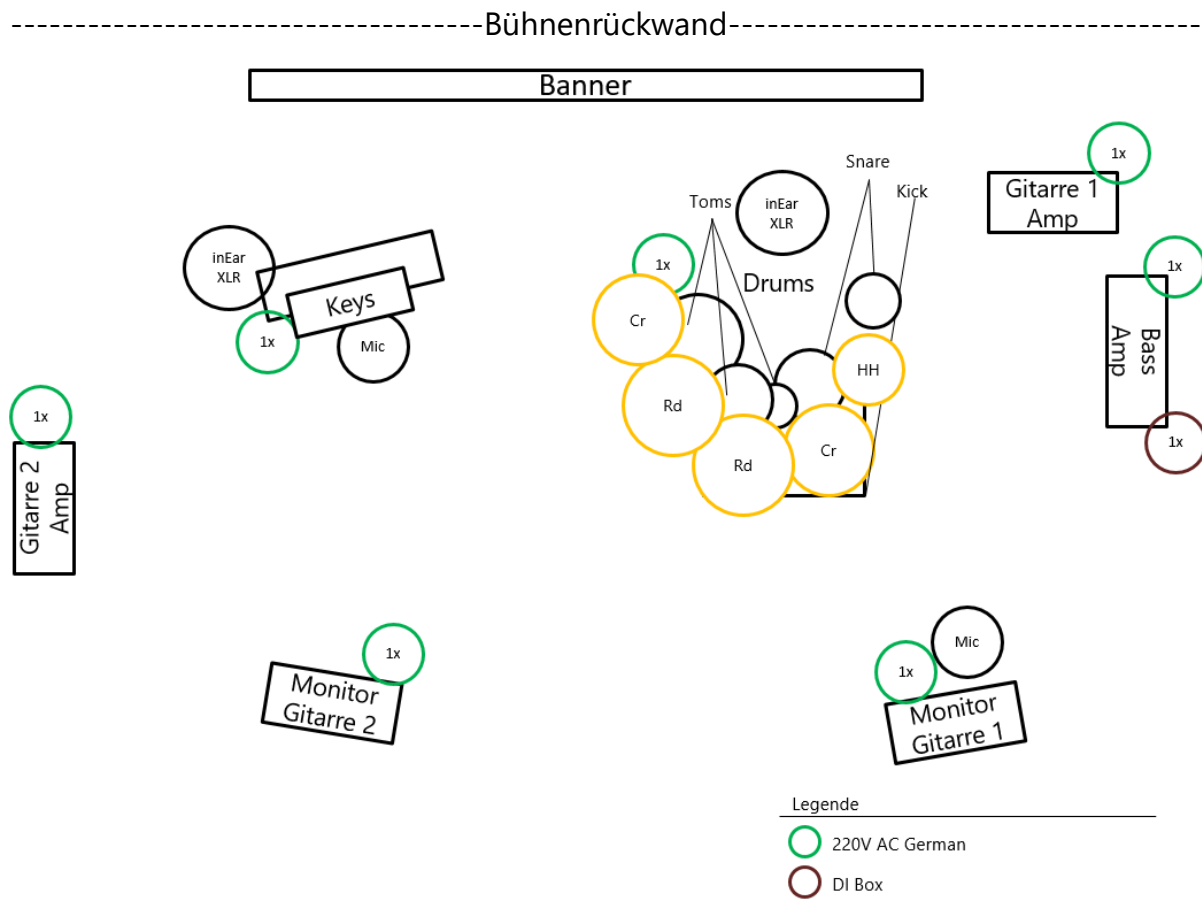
-----------------------------------Bühnenrückwand-----------------------------------

Banner

inEar XLR

Keys

1x

Mic

Toms

inEar XLR

Snare

Kick

1x

Drums

Cr

Rd

Rd

HH

Cr

Gitarre 1 Amp

1x

1x

Bass Amp

1x

1x

Gitarre 2 Amp

1x

Monitor Gitarre 2

Mic

1x

Monitor Gitarre 1

Legende

220V AC German

DI Box